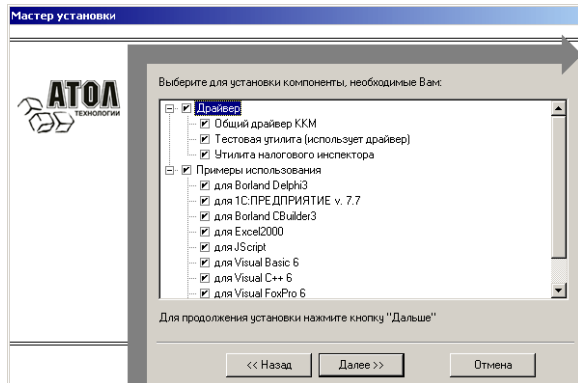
Мастер установки

АТОЛ
ТЕХНОЛОГИИ

Выберите для установки компоненты, необходимые Вам:

Драйвер
Общий драйвер ККМ
Тестовая утилита (использует драйвер)
Утилита налогового инспектора
Примеры использования
для Borland Delphi3
для 1С:ПРЕДПРИЯТИЕ v. 7.7
для Borland CBuilder3
для Excel2000
для JScript
для Visual Basic 6
для Visual C++ 6
для Visual FoxPro 6

Для продолжения установки нажмите кнопку "Дальше"

<< Назад
Далее >>
Отмена